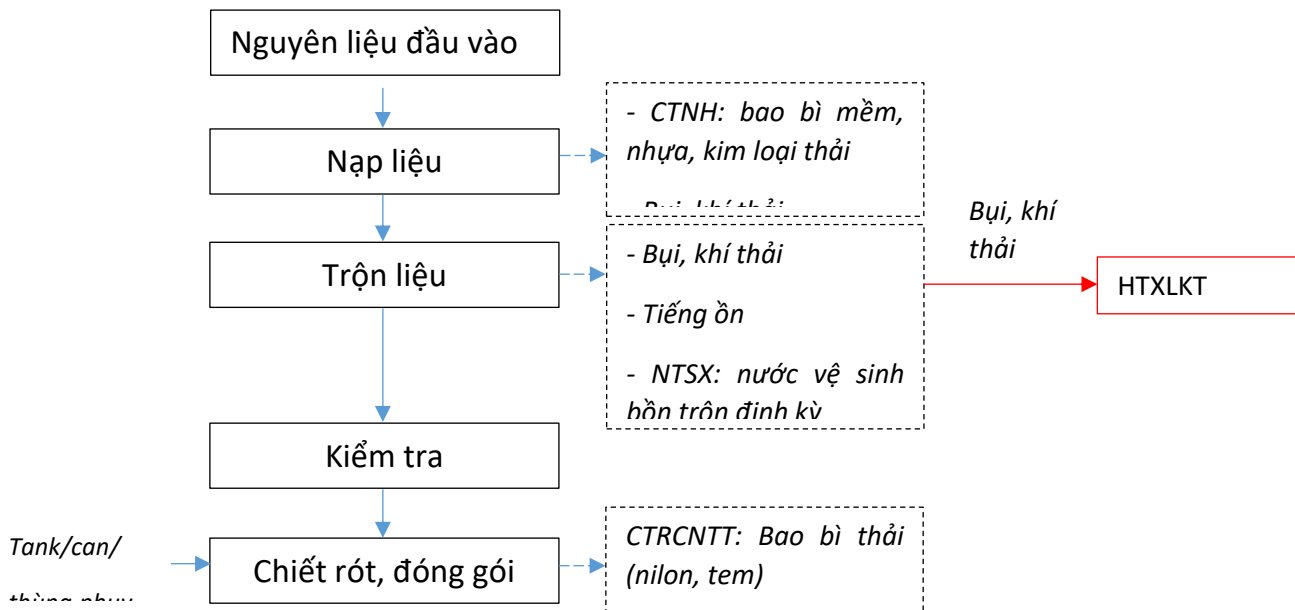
Nguyên liệu đầu vào

Nạp liệu

- CTNH: bao bì mềm, nhựa, kim loại thải

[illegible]

Bụi, khí thải

Trộn liệu

- Bụi, khí thải

- Tiếng ồn

- NTSX: nước vệ sinh bồn trộn định kỳ

HTXLKT

Kiểm tra

Tank/can/

thùng phuy

Chiết rót, đóng gói

CTRCNTT: Bao bì thải (nilon, tem)